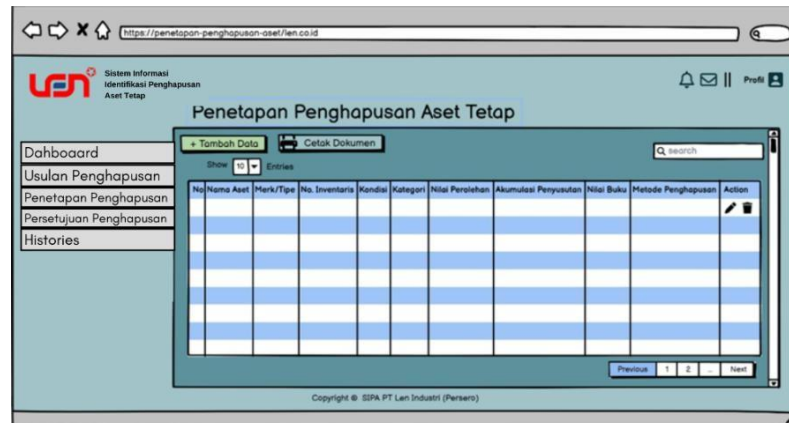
https://penetapan-penghapusan-aset/len.co.id

LEN

Sistem Informasi Identifikasi Penghapusan Aset Tetap

Profil

Penetapan Penghapusan Aset Tetap

Dahboaard
Usulan Penghapusan
Penetapan Penghapusan
Persetujuan Penghapusan
Histories

+ Tambah Data

Cetak Dokumen

search

Show 10 Entries

| No | Nama Aset | Merk/Tipe | No. Inventaris | Kondisi | Kategori | Nilai Perolehan | Akumulasi Penyusutan | Nilai Buku | Metode Penghapusan | Action |
|---|---|---|---|---|---|---|---|---|---|---|
| | | | | | | | | | | |
| | | | | | | | | | | |
| | | | | | | | | | | |
| | | | | | | | | | | |
| | | | | | | | | | | |
| | | | | | | | | | | |
| | | | | | | | | | | |
| | | | | | | | | | | |
| | | | | | | | | | | |

Previous 1 2 ... Next

Copyright © SIPA PT Len Industri (Persero)